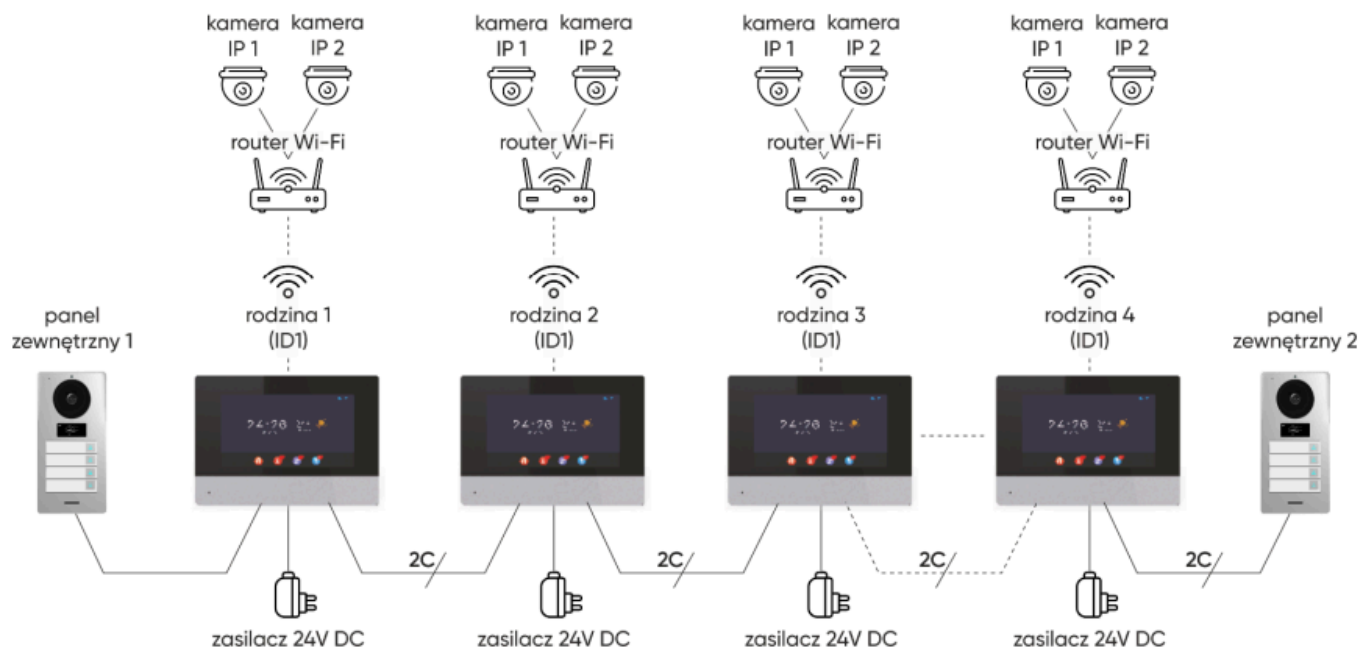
kamera IP 1 kamera IP 2
router Wi-Fi
rodzina 1 (ID1)

kamera IP 1 kamera IP 2
router Wi-Fi
rodzina 2 (ID1)

kamera IP 1 kamera IP 2
router Wi-Fi
rodzina 3 (ID1)

kamera IP 1 kamera IP 2
router Wi-Fi
rodzina 4 (ID1)

panel zewnętrzny 1

panel zewnętrzny 2

2C 2C 2C 2C

zasilacz 24V DC zasilacz 24V DC zasilacz 24V DC zasilacz 24V DC